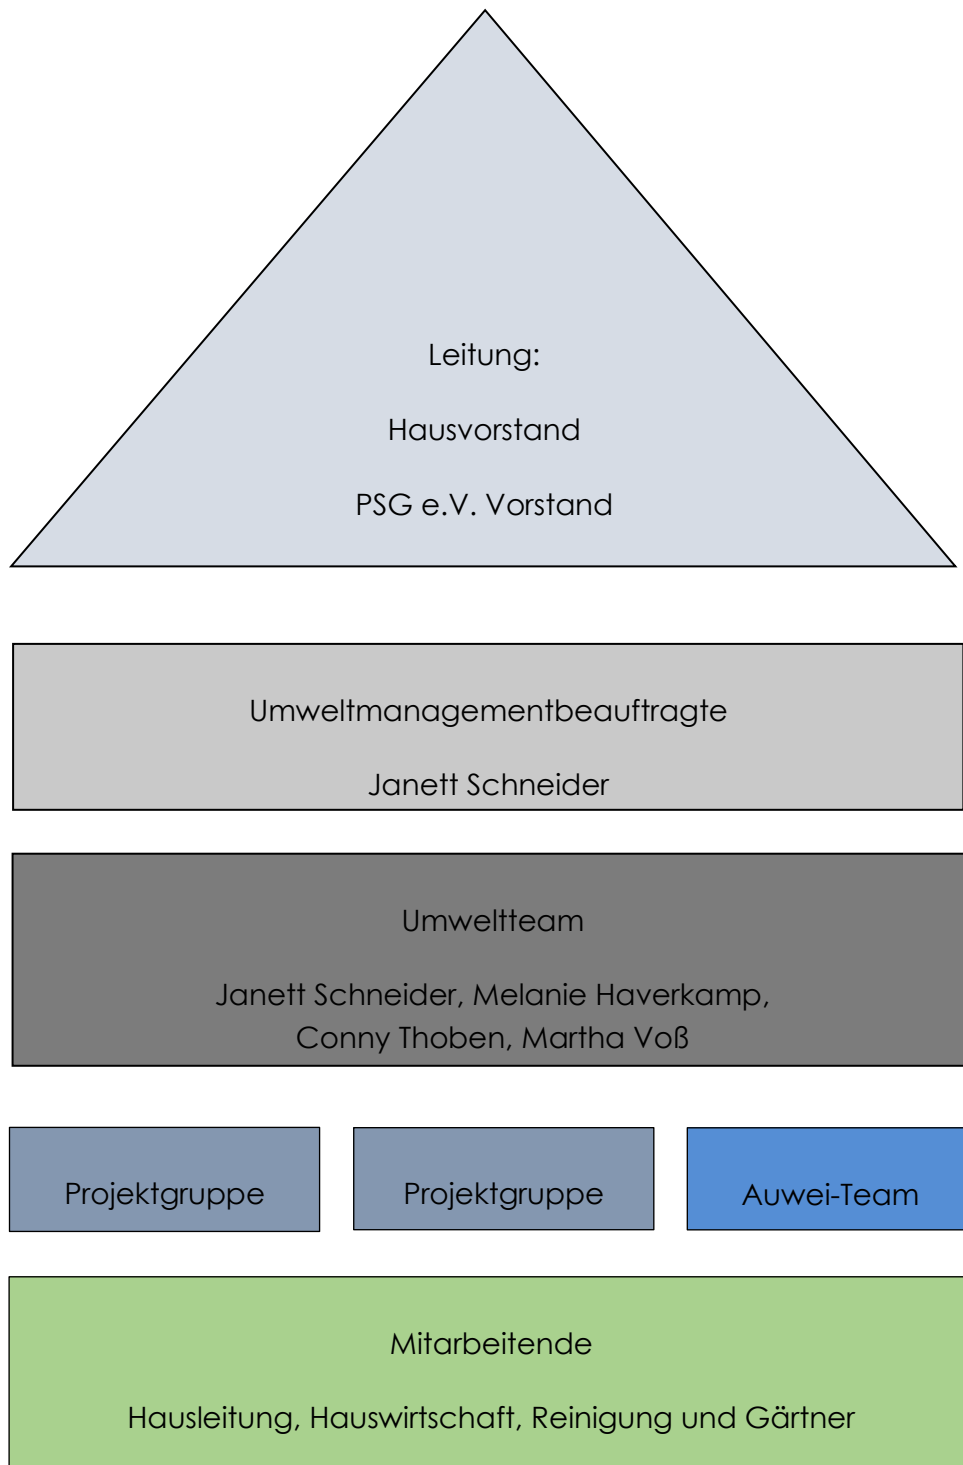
Leitung:

Hausvorstand

PSG e.V. Vorstand

Umweltmanagementbeauftragte

Janett Schneider

Umweltteam

Janett Schneider, Melanie Haverkamp, Conny Thoben, Martha Voß

Projektgruppe

Projektgruppe

Auwei-Team

Mitarbeitende

Hausleitung, Hauswirtschaft, Reinigung und Gärtner